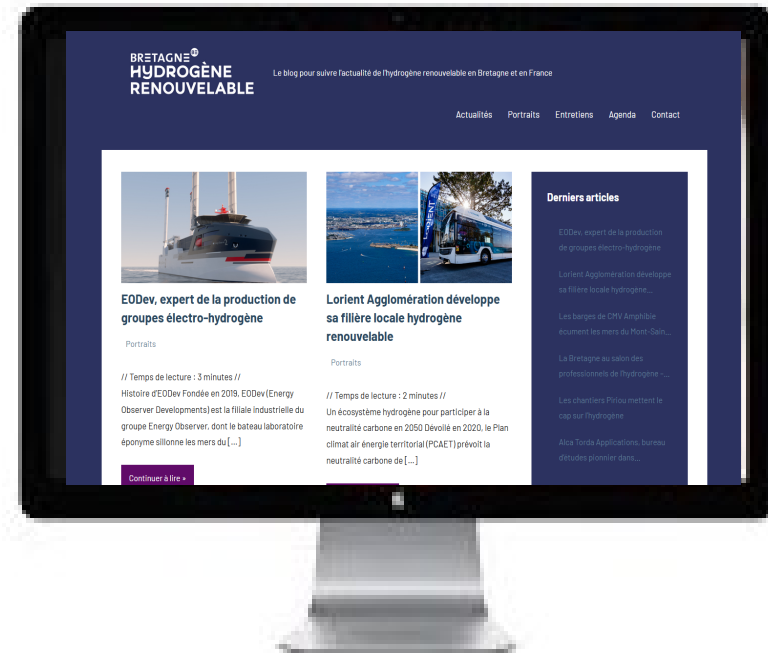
BRETAGNE
HYDROGÈNE
RENOUVELABLE

Le blog pour suivre l'actualité de l'hydrogène renouvelable en Bretagne et en France

Actualités Portraits Entretiens Agenda Contact

EODev, expert de la production de groupes électro-hydrogène

Portraits

// Temps de lecture : 3 minutes //
Histoire d'EODev Fondée en 2019, EODev (Energy Observer Developments) est la filiale industrielle du groupe Energy Observer, dont le bateau laboratoire éponyme sillonne les mers du [...]

Continuer à lire »

Lorient Agglomération développe sa filière locale hydrogène renouvelable

Portraits

// Temps de lecture : 2 minutes //
Un écosystème hydrogène pour participer à la neutralité carbone en 2050 Dévoilé en 2020, le Plan climat air énergie territorial (PCAET) prévoit la neutralité carbone de [...]

Derniers articles

EODev, expert de la production de groupes électro-hydrogène

Lorient Agglomération développe sa filière locale hydrogène...

Les barges de CMV Amphibie écument les mers du Mont-Sain...

La Bretagne au salon des professionnels de l'hydrogène –...

Les chantiers Piriou mettent le cap sur l'hydrogène

Alca Torda Applications, bureau d'études pionnier dans...